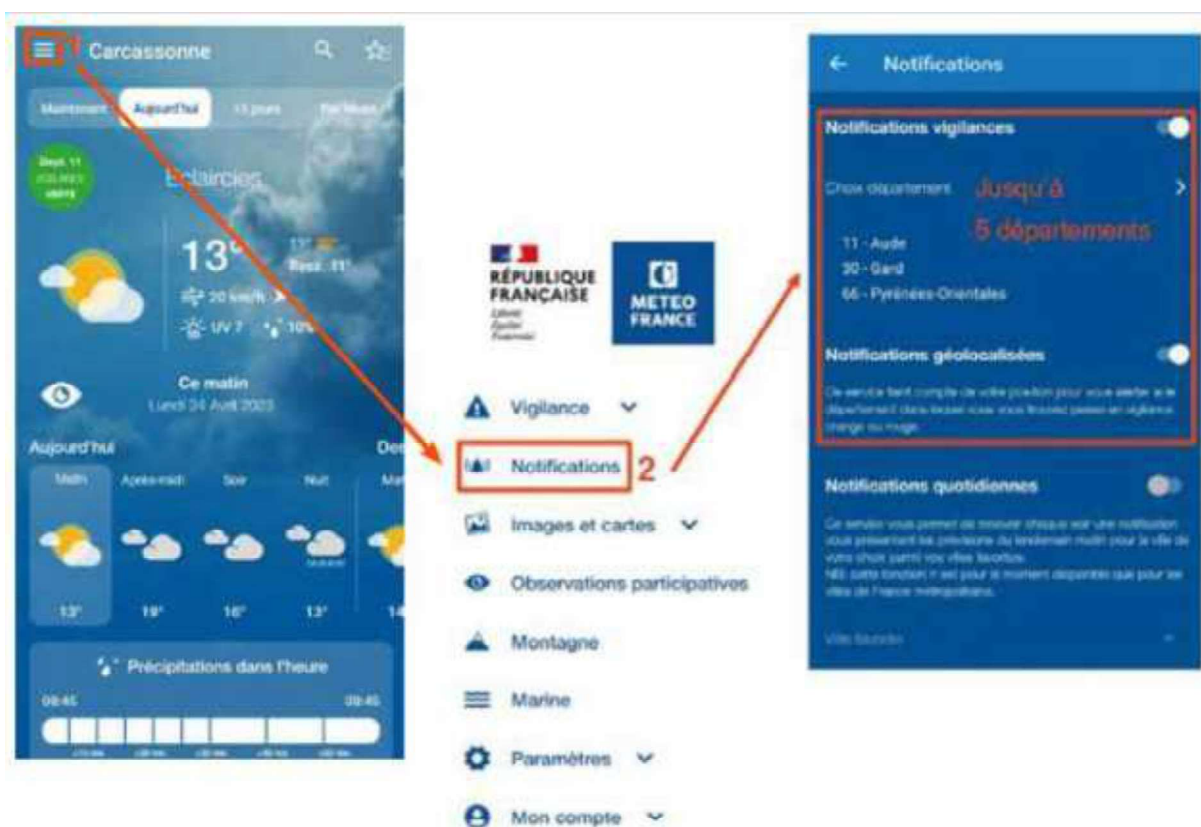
1 Carcassonne

Maintenant Aujourd'hui 15 jours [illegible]

Dept. 11 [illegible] VERTE

Eclaircies

13°

13° Ress. 11°

20 km/h

UV 7 10%

Ce matin
Lundi 24 Avril 2023

Aujourd'hui

Des

Matin Après-midi Soir Nuit Ma

13° 19° 16° 13° 14

Précipitations dans l'heure

08:45 09:45

RÉPUBLIQUE FRANÇAISE
Liberté Égalité Fraternité

METEO FRANCE

Vigilance

Notifications 2

Images et cartes

Observations participatives

Montagne

Marine

Paramètres

Mon compte

Notifications

Notifications vigilances

Choix départements Jusqu'à 5 départements

11 - Aude
30 - Gard
66 - Pyrénées-Orientales

Notifications géolocalisées

Ce service tient compte de votre position pour vous alerter si le département dans lequel vous vous trouvez passe en vigilance orange ou rouge.

Notifications quotidiennes

Ce service vous permet de recevoir chaque soir une notification vous présentant les prévisions du lendemain matin pour la ville de votre choix parmi vos villes favorites.
NB: cette fonction n'est pour le moment disponible que pour les villes de France métropolitaine.

Ville favorite